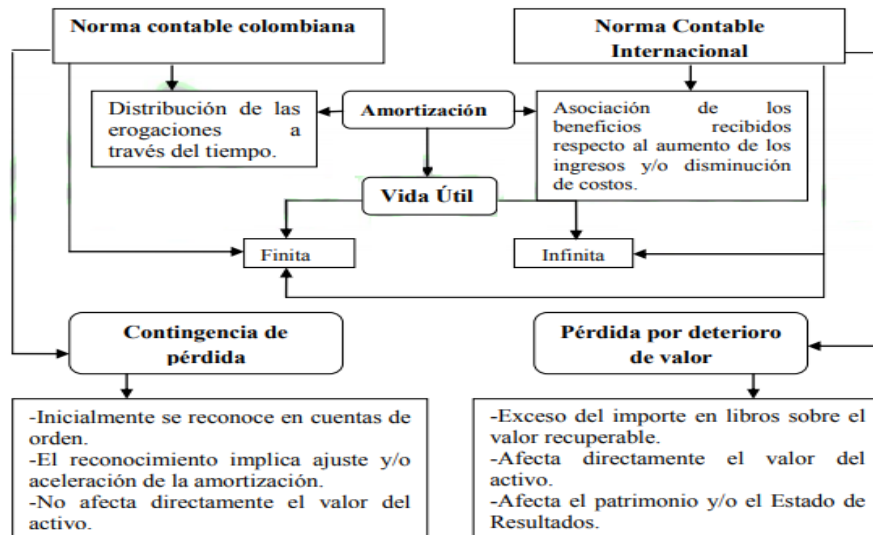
Norma contable colombiana

Norma Contable Internacional

Distribución de las erogaciones a través del tiempo.

Amortización

Asociación de los beneficios recibidos respecto al aumento de los ingresos y/o disminución de costos.

Vida Útil

Finita

Infinita

Contingencia de pérdida

Pérdida por deterioro de valor

-Inicialmente se reconoce en cuentas de orden.
-El reconocimiento implica ajuste y/o aceleración de la amortización.
-No afecta directamente el valor del activo.

-Exceso del importe en libros sobre el valor recuperable.
-Afecta directamente el valor del activo.
-Afecta el patrimonio y/o el Estado de Resultados.